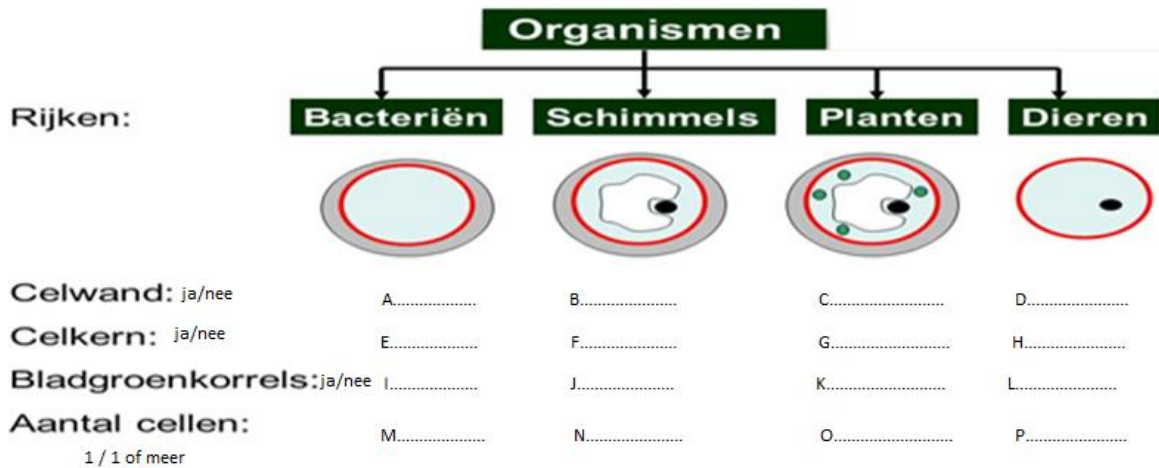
Organismen

Rijken: Bacteriën Schimmels Planten Dieren

| | | | | |
|---|---|---|---|---|
| Celwand: ja/nee | A.................. | B.................... | C......................... | D...................... |
| Celkern: ja/nee | E.................. | F.................... | G......................... | H...................... |
| Bladgroenkorrels: ja/nee | I.................. | J.................... | K......................... | L...................... |
| Aantal cellen: 1 / 1 of meer | M.................. | N.................... | O......................... | P...................... |